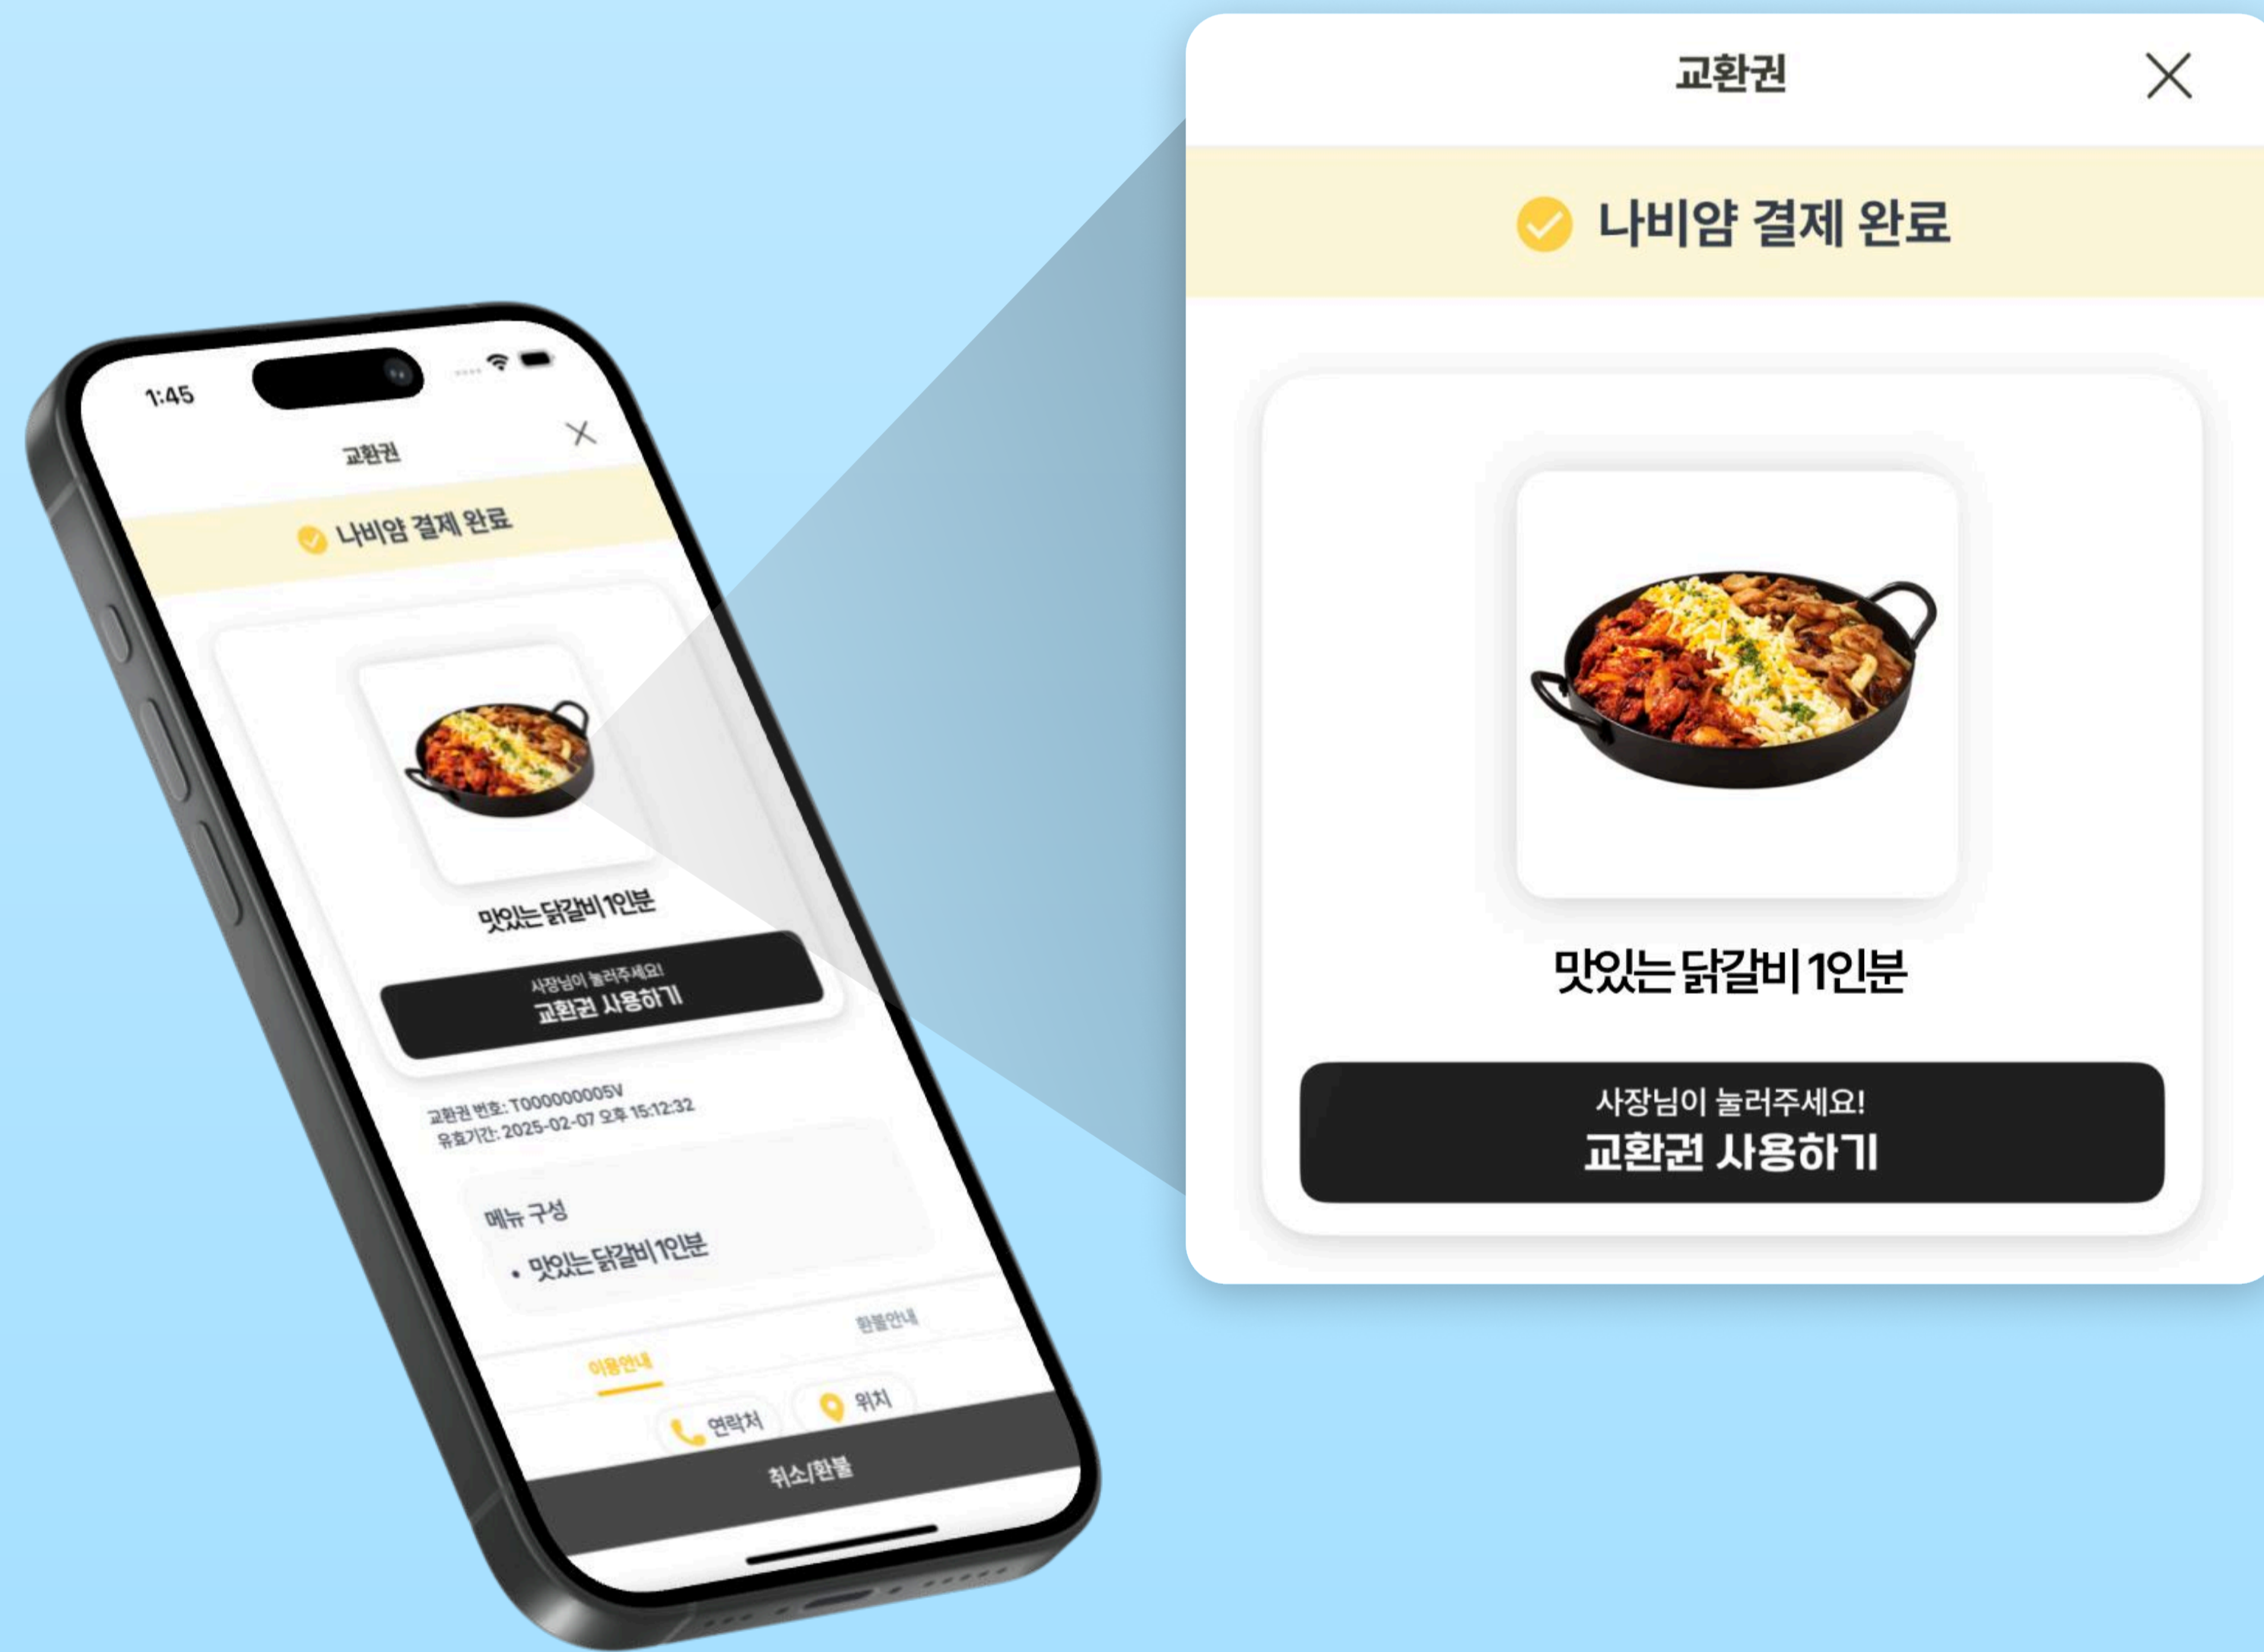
1:45

교환권

나비얌 결제 완료

맛있는 닭갈비 1인분

사장님이 눌러주세요!
교환권 사용하기

교환권 번호: T000000005V
유효기간: 2025-02-07 오후 15:12:32

메뉴 구성
• 맛있는 닭갈비 1인분

이용안내
환불안내

연락처
위치

취소/환불

교환권

나비얌 결제 완료

맛있는 닭갈비 1인분

사장님이 눌러주세요!
교환권 사용하기